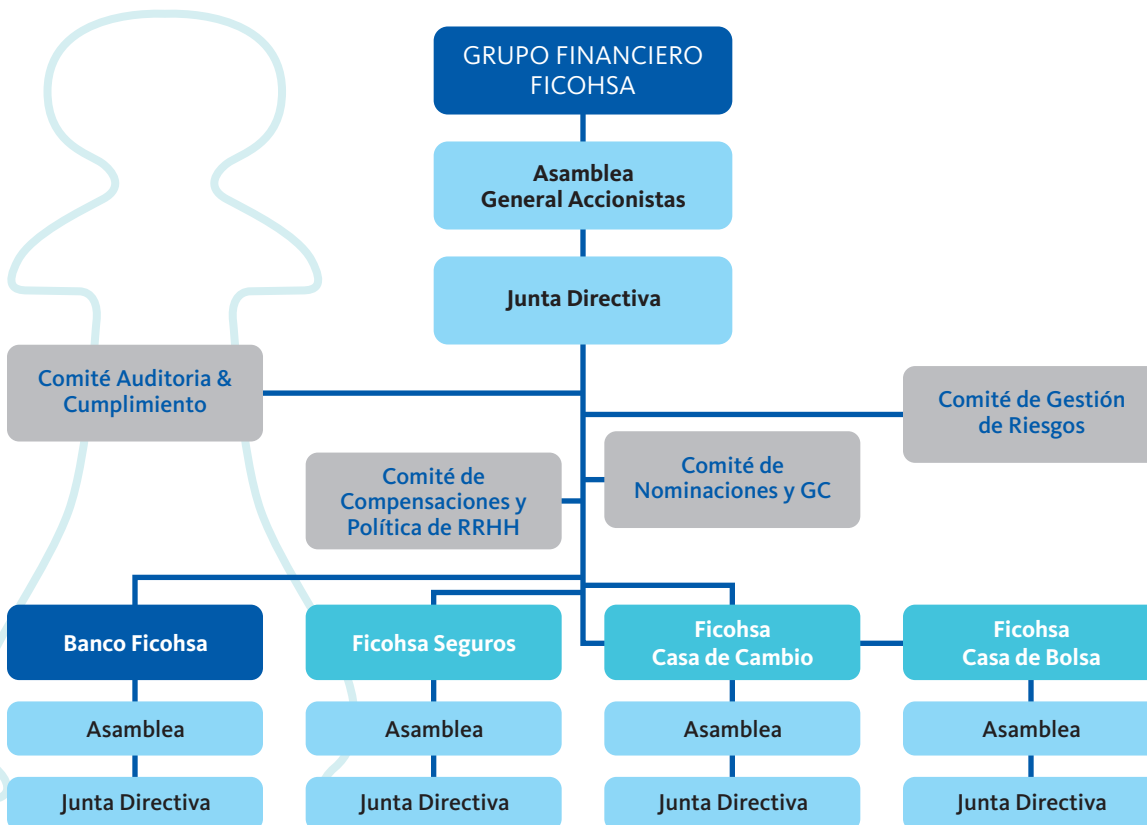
GRUPO FINANCIERO FICOHSA

Asamblea General Accionistas

Junta Directiva

Comité Auditoria & Cumplimiento

Comité de Gestión de Riesgos

Comité de Compensaciones y Política de RRHH

Comité de Nominaciones y GC

Banco Ficohsa

Asamblea

Junta Directiva

Ficohsa Seguros

Asamblea

Junta Directiva

Ficohsa Casa de Cambio

Asamblea

Junta Directiva

Ficohsa Casa de Bolsa

Asamblea

Junta Directiva